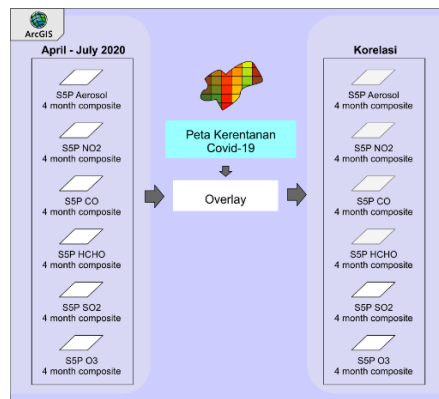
ArcGIS

April - July 2020

S5P Aerosol
4 month composite

S5P NO2
4 month composite

S5P CO
4 month composite

S5P HCHO
4 month composite

S5P SO2
4 month composite

S5P O3
4 month composite

Peta Kerentanan
Covid-19

Overlay

Korelasi

S5P Aerosol
4 month composite

S5P NO2
4 month composite

S5P CO
4 month composite

S5P HCHO
4 month composite

S5P SO2
4 month composite

S5P O3
4 month composite